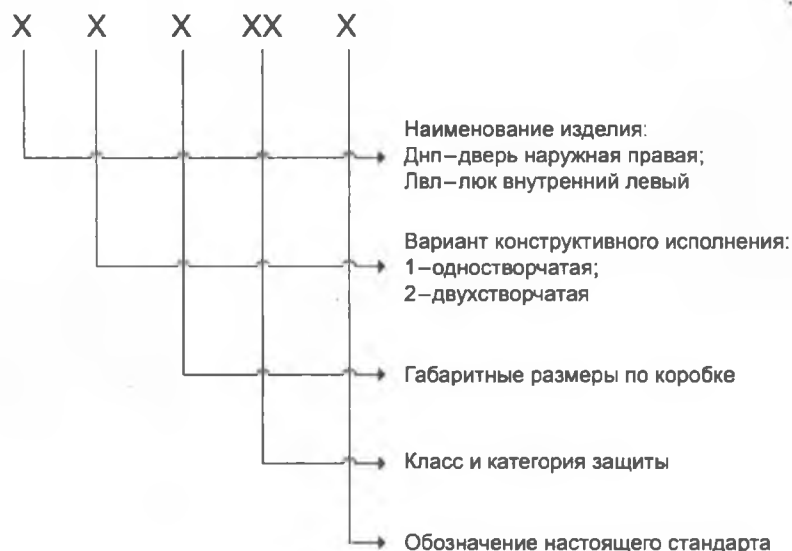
X X X XX X

Наименование изделия:
Днп–дверь наружная правая;
Лвл–люк внутренний левый

Вариант конструктивного исполнения:
1–одностворчатая;
2–двухстворчатая

Габаритные размеры по коробке

Класс и категория защиты

Обозначение настоящего стандарта